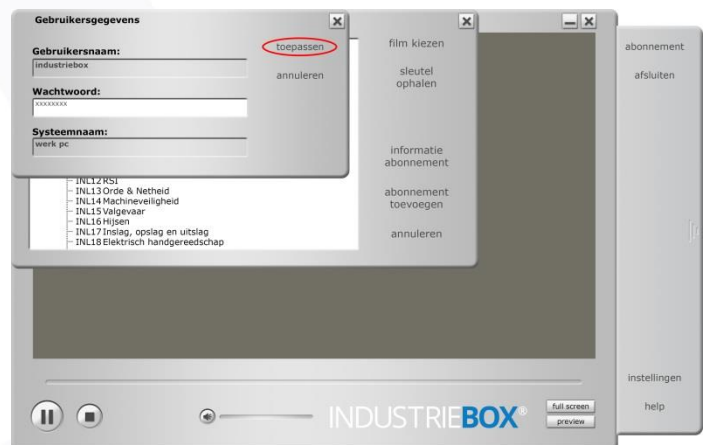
Gebruikersgegevens

Gebruikersnaam:
industriebox

Wachtwoord:
xxxxxxxx

Systeemnaam:
werk pc

toepassen

annuleren

film kiezen

sleutel ophalen

informatie abonnement

abonnement toevoegen

annuleren

INL12 RSI
INL13 Orde & Netheid
INL14 Machineveiligheid
INL15 Valgevaar
INL16 Hijsen
INL17 Inslag, opslag en uitslag
INL18 Elektrisch handgereedschap

abonnement

afsluiten

instellingen

help

INDUSTRIEBOX®

full screen

preview